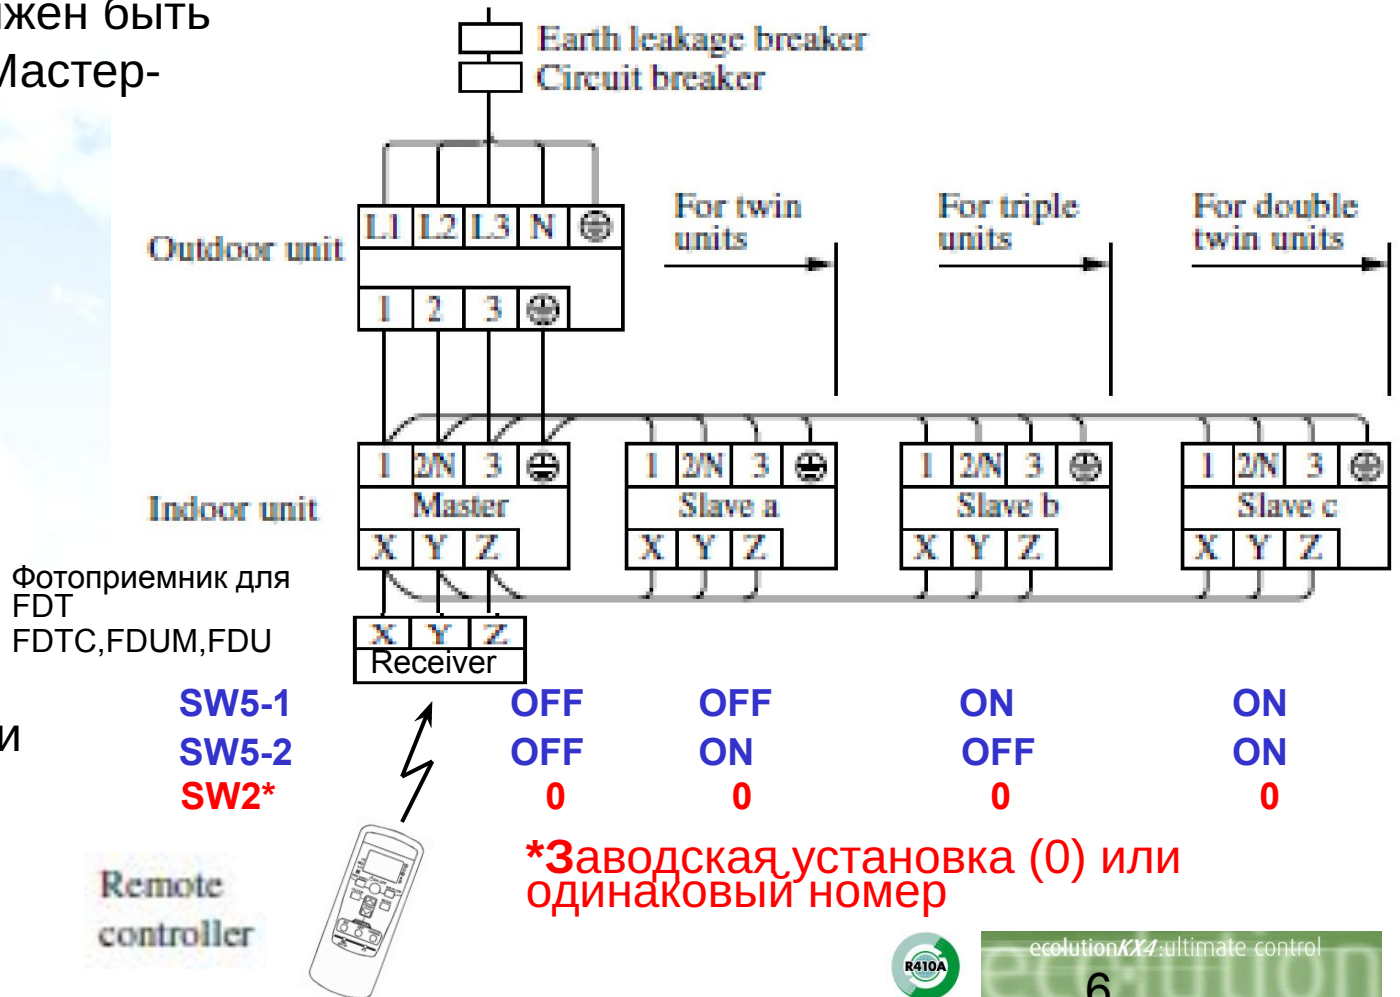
жен быть
Мастер-

Earth leakage breaker
Circuit breaker

Outdoor unit
L1 L2 L3 N ⏚
1 2 3 ⏚

For twin units
For triple units
For double twin units

Indoor unit

| 1 | 2/N | 3 | ⏚ |
|---|---|---|---|
| Master | | | |
| X | Y | Z | |

| 1 | 2/N | 3 | ⏚ |
|---|---|---|---|
| Slave a | | | |
| X | Y | Z | |

| 1 | 2/N | 3 | ⏚ |
|---|---|---|---|
| Slave b | | | |
| X | Y | Z | |

| 1 | 2/N | 3 | ⏚ |
|---|---|---|---|
| Slave c | | | |
| X | Y | Z | |

Фотоприемник для FDT FDTC,FDUM,FDU

X Y Z
Receiver

и

| | | | | |
|---|---|---|---|---|
| SW5-1 | OFF | OFF | ON | ON |
| SW5-2 | OFF | ON | OFF | ON |
| SW2* | 0 | 0 | 0 | 0 |

*Заводская установка (0) или одинаковый номер

Remote controller

R410A
ecolutionKX4:ultimate control
6